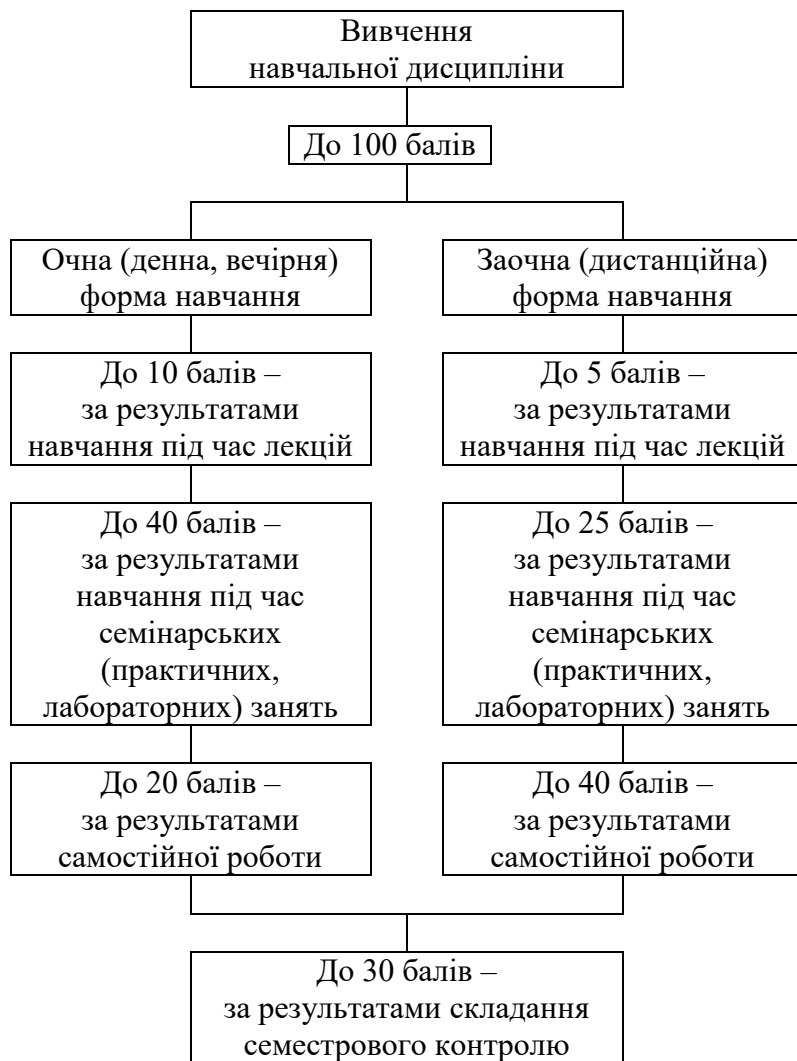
Вивчення навчальної дисципліни

До 100 балів

Очна (денна, вечірня) форма навчання

До 10 балів – за результатами навчання під час лекцій

До 40 балів – за результатами навчання під час семінарських (практичних, лабораторних) занять

До 20 балів – за результатами самостійної роботи

Заочна (дистанційна) форма навчання

До 5 балів – за результатами навчання під час лекцій

До 25 балів – за результатами навчання під час семінарських (практичних, лабораторних) занять

До 40 балів – за результатами самостійної роботи

До 30 балів – за результатами складання семестрового контролю